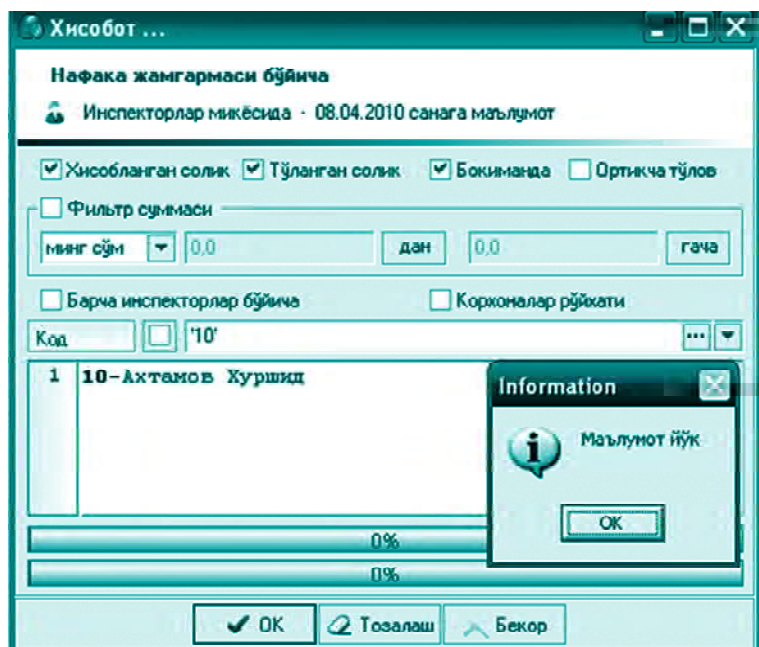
Хисобот ...

Нафака жамгармаси бўйича

Инспекторлар микёсида - 08.04.2010 санага маълумот

Хисобланган солик
Тўланган солик
Бокиманда
Ортикча тўлов

Фильтр суммаси

минг сўм
0,0
дан
0,0
гача

Барча инспекторлар бўйича
Корхоналар рўйхати

Код
'10'

1 10-Ахтамов Хуршид

Information

Маълумот йўк

OK

0%

0%

OK
Тозалаш
Бекор